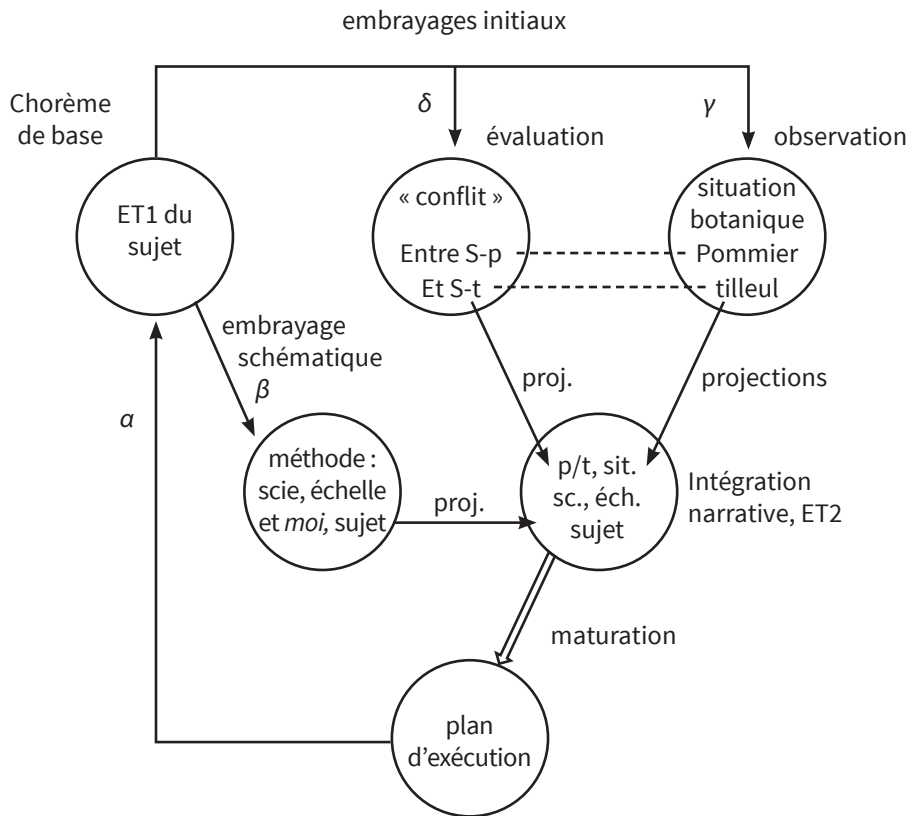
embrayages initiaux

Chorème de base

$\delta$

évaluation

$\gamma$

observation

ET1 du sujet

« conflit »

Entre S-p

Et S-t

situation botanique

Pommier

tilleul

embrayage schématique

$\beta$

proj.

projections

$\alpha$

méthode : scie, échelle et *moi,* sujet

proj.

p/t, sit. sc., éch. sujet

Intégration narrative, ET2

maturation

plan d'exécution